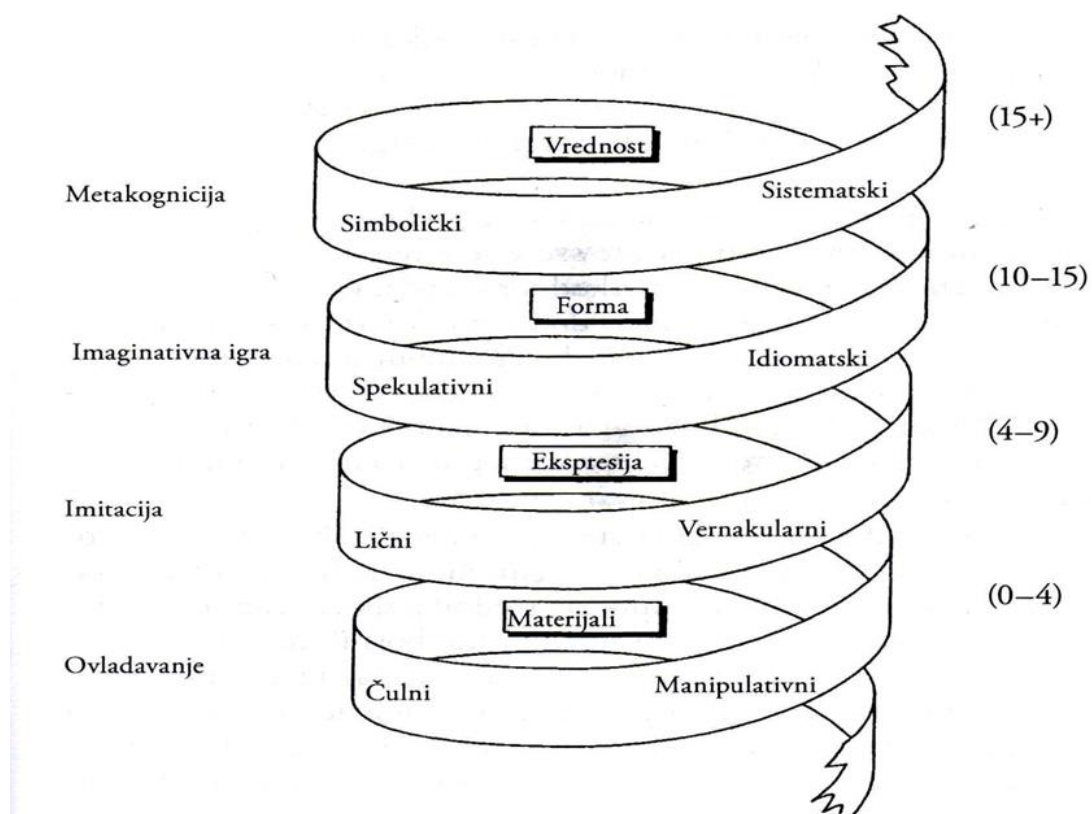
Vrednost

(15+)

Metakognicija

Simbolički

Sistematski

Forma

(10–15)

Imaginativna igra

Spekulativni

Idiomatski

Ekspresija

(4–9)

Imitacija

Lični

Vernakularni

Materijali

(0–4)

Ovladavanje

Čulni

Manipulativni